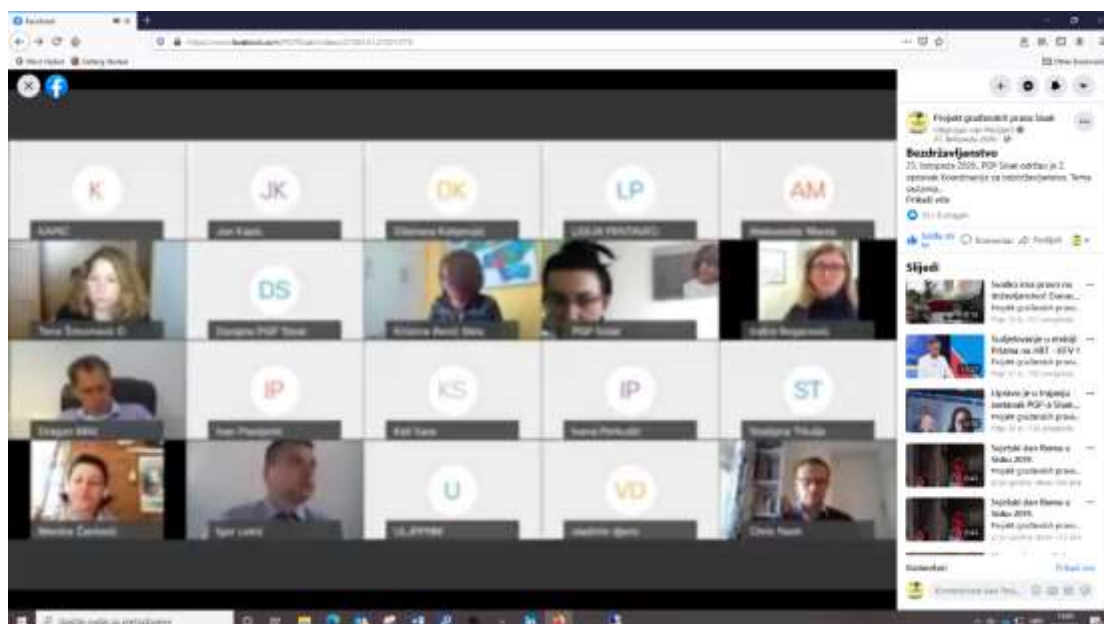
Facebook

K
KAPEC
JK
Jon Kapic
DK
Diamena Kalamoja
LP
LIDIJA PENTAVEC
AM
Makovovska Maria
Tena Šimonović E
DS
Dorijana PGP Sisak
Kristina Mesić Štela
PGP Sisak
Ivana Begović
Dragan Milić
IP
Ivan Plesojević
KS
Kiš Sara
IP
Ivana Perkušić
ST
Snježana Tikulja
Monika Čavlović
Igor Lekić
U
ULJEPPRK
VD
vladimir djeric
Chris Nash

Projekt građanskih prava Sisak
Bezdržavljanstvo
23. listopada 2020. PGP Sisak održao je 2. sastanak Koordinacije za bezdržavljanstvo. Tema sastanka...
Prikaži više
Sviđa mi se
Komentiraj
Podijeli
Slijedi
Svatko ima pravo na državljanstvo!
Projekt građanskih prava...
Sudjelovanje u emisiji Prizma na HRT - HTV 1
Projekt građanskih prava...
Upravo je u tijeku sastanak PGP-a Sisak...
Projekt građanskih prava...
Svjetski dan Roma u Sisku 2019.
Projekt građanskih prava...
Svjetski dan Roma u Sisku 2019.
Projekt građanskih prava...
Komentari
Prikaži sve